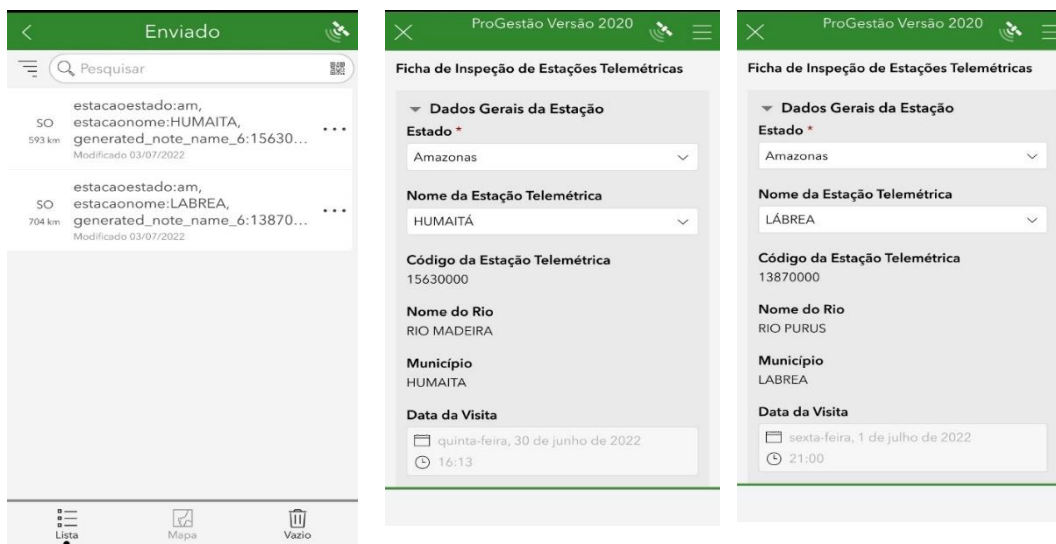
Enviado

Pesquisar

SO 593 km
estacaoestado:am, estacaonome:HUMAITA, generated_note_name_6:15630...
Modificado 03/07/2022

SO 704 km
estacaoestado:am, estacaonome:LABREA, generated_note_name_6:13870...
Modificado 03/07/2022

Lista
Mapa
Vazio

ProGestão Versão 2020

Ficha de Inspeção de Estações Telemétricas

Dados Gerais da Estação

Estado *
Amazonas

Nome da Estação Telemétrica
HUMAITÁ

Código da Estação Telemétrica
15630000

Nome do Rio
RIO MADEIRA

Município
HUMAITA

Data da Visita
quinta-feira, 30 de junho de 2022
16:13

ProGestão Versão 2020

Ficha de Inspeção de Estações Telemétricas

Dados Gerais da Estação

Estado *
Amazonas

Nome da Estação Telemétrica
LÁBREA

Código da Estação Telemétrica
13870000

Nome do Rio
RIO PURUS

Município
LABREA

Data da Visita
sexta-feira, 1 de julho de 2022
21:00